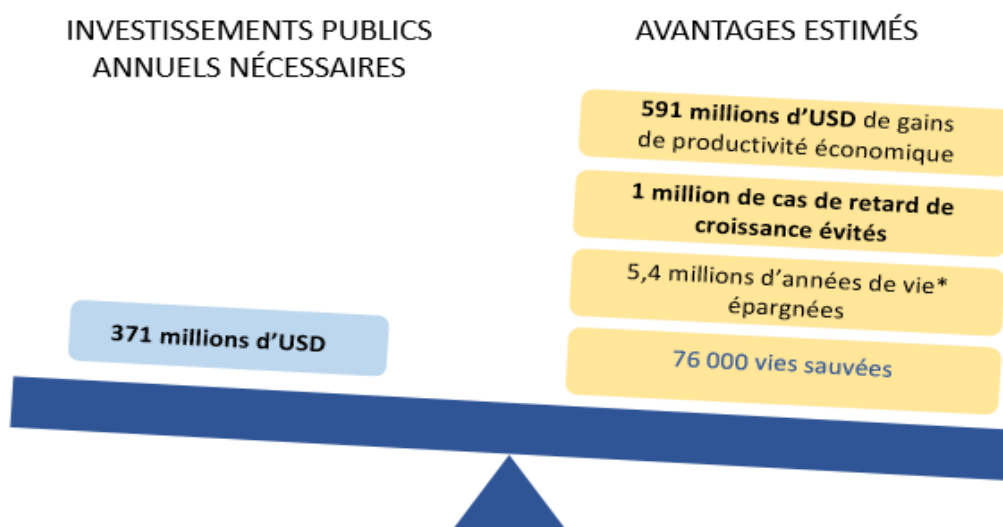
INVESTISSEMENTS PUBLICS ANNUELS NÉCESSAIRES

371 millions d'USD

AVANTAGES ESTIMÉS

**591 millions d'USD** de gains de productivité économique

**1 million de cas de retard de croissance évités**

5,4 millions d'années de vie* épargnées

76 000 vies sauvées